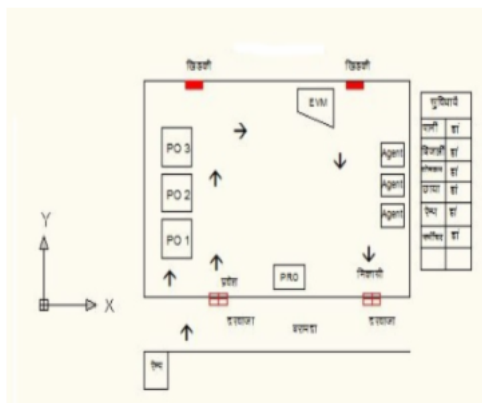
खिड़की
खिड़की
EVM
PO 3
PO 2
PO 1
Agent
Agent
Agent
प्रवेश
PRO
निकासी
दरवाजा
बरामदा
दरवाजा
रैम्प
X
Y

| सुविधाएँ | |
|---|---|
| पानी | हाँ |
| बिजली | हाँ |
| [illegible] | हाँ |
| छाया | हाँ |
| रैम्प | हाँ |
| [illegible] | हाँ |
| | |